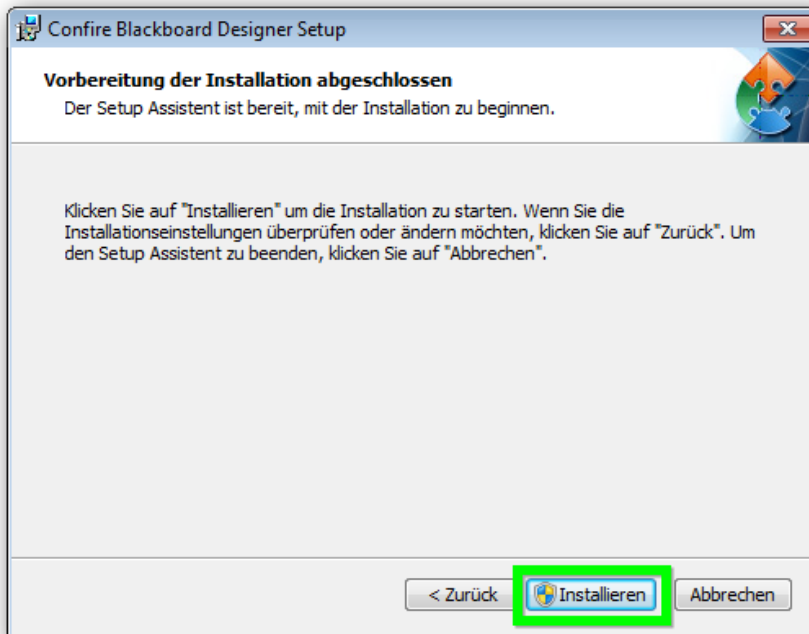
Confire Blackboard Designer Setup

Vorbereitung der Installation abgeschlossen

Der Setup Assistent ist bereit, mit der Installation zu beginnen.

Klicken Sie auf "Installieren" um die Installation zu starten. Wenn Sie die Installationseinstellungen überprüfen oder ändern möchten, klicken Sie auf "Zurück". Um den Setup Assistent zu beenden, klicken Sie auf "Abbrechen".

< Zurück

Installieren

Abbrechen